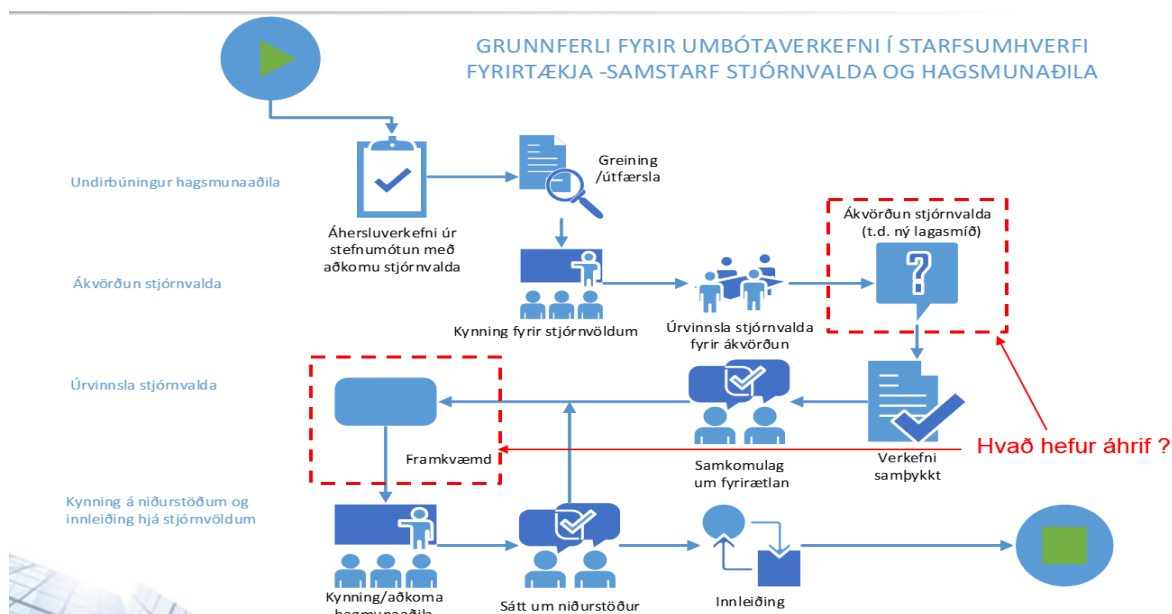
GRUNNFERLI FYRIR UMBÓTAVERKEFNI Í STARFSUMHVERFI FYRIRTÆKJA -SAMSTARF STJÓRNVALDA OG HAGSMUNAÐILA

Undirbúningur hagsmunaaðila

Áhersluverkefni úr stefnumótun með aðkomu stjórnvalda

Greining /útfærsla

Ákvörðun stjórnvalda

Kynning fyrir stjórnvöldum

Úrvinnsla stjórnvalda fyrir ákvörðun

Ákvörðun stjórnvalda (t.d. ný lagasmíð)

?

Úrvinnsla stjórnvalda

Framkvæmd

Samkomulag um fyrirætlan

Verkefni samþykkt

Hvað hefur áhrif ?

Kynning á niðurstöðum og innleiðing hjá stjórnvöldum

Kynning/aðkoma hagsmunaaðila

Sátt um niðurstöður

Innleiðing